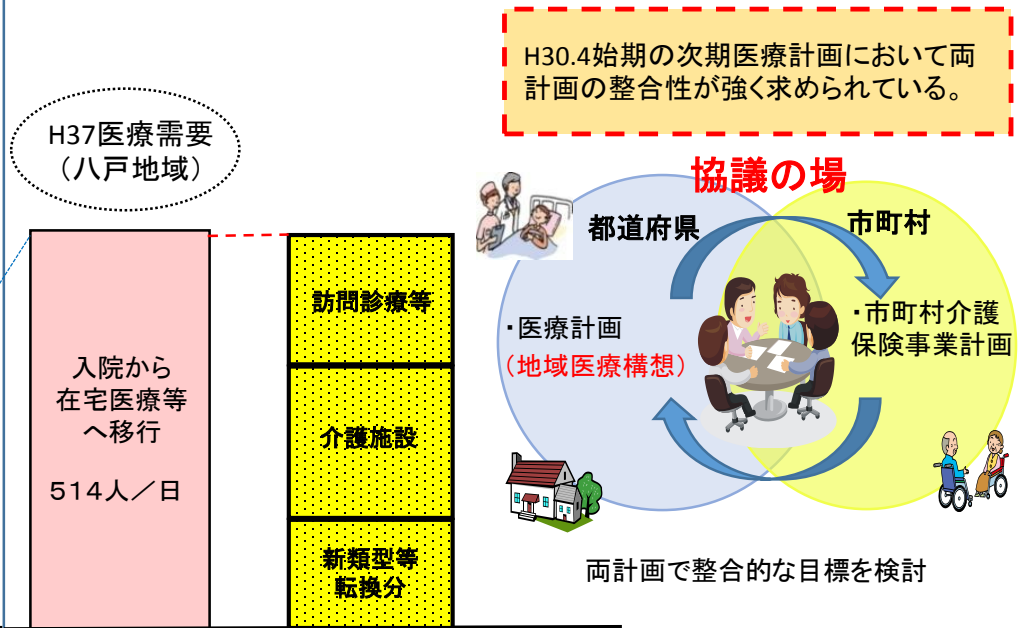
H30.4始期の次期医療計画において両計画の整合性が強く求められている。

H37医療需要
（八戸地域）

入院から
在宅医療等
へ移行

514人／日

訪問診療等

介護施設

新類型等
転換分

協議の場

都道府県

市町村

・医療計画
（地域医療構想）

・市町村介護
保険事業計画

両計画で整合的な目標を検討